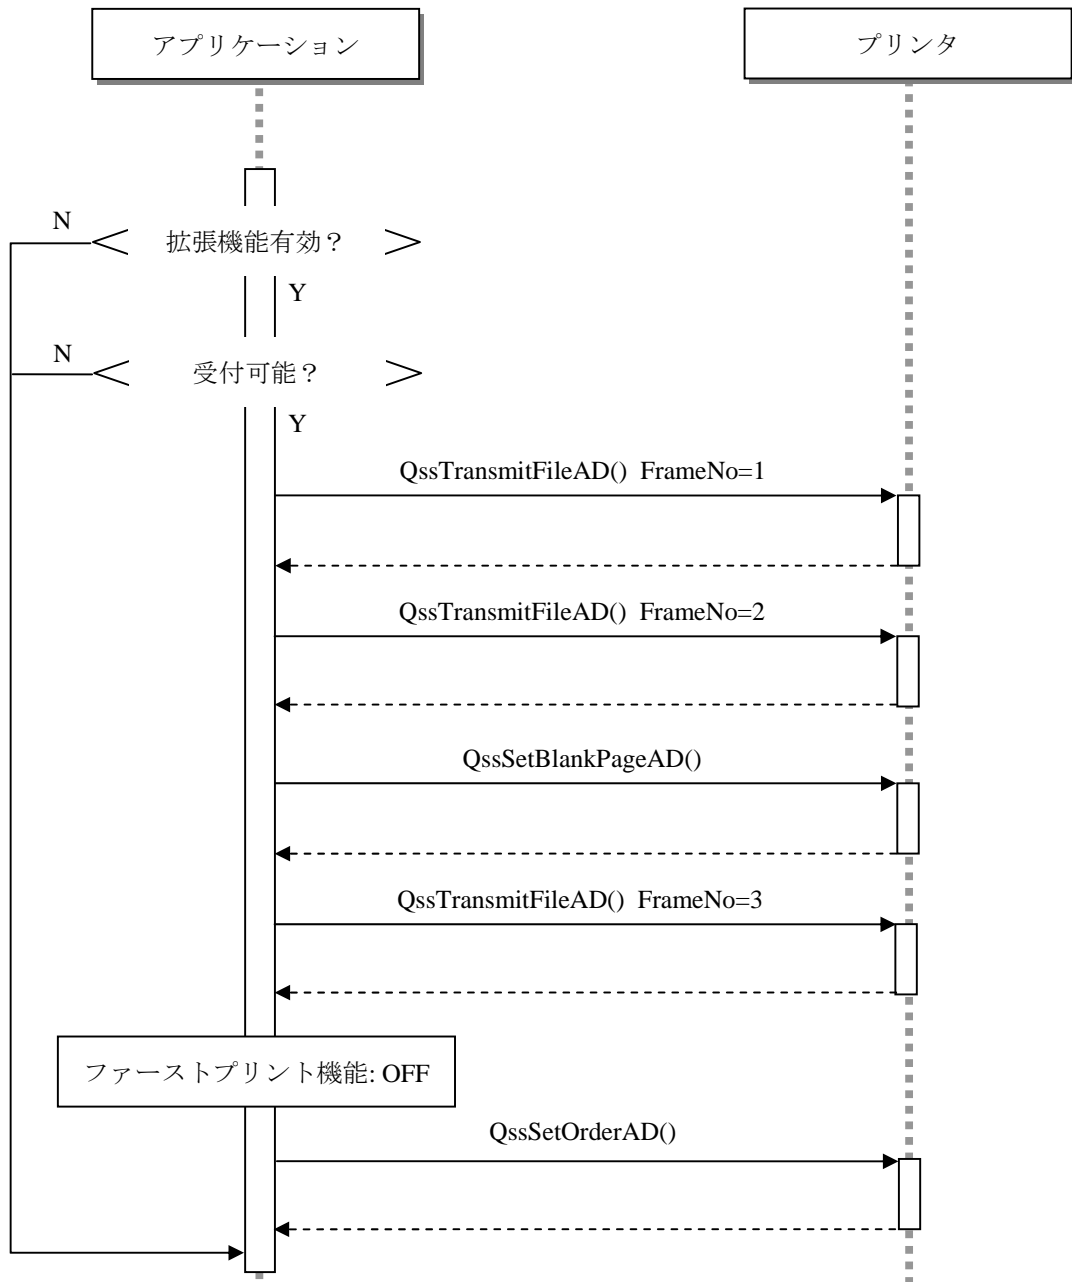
アプリケーション

プリンタ

N

拡張機能有効？

Y

N

受付可能？

Y

QssTransmitFileAD() FrameNo=1

QssTransmitFileAD() FrameNo=2

QssSetBlankPageAD()

QssTransmitFileAD() FrameNo=3

ファーストプリント機能: OFF

QssSetOrderAD()